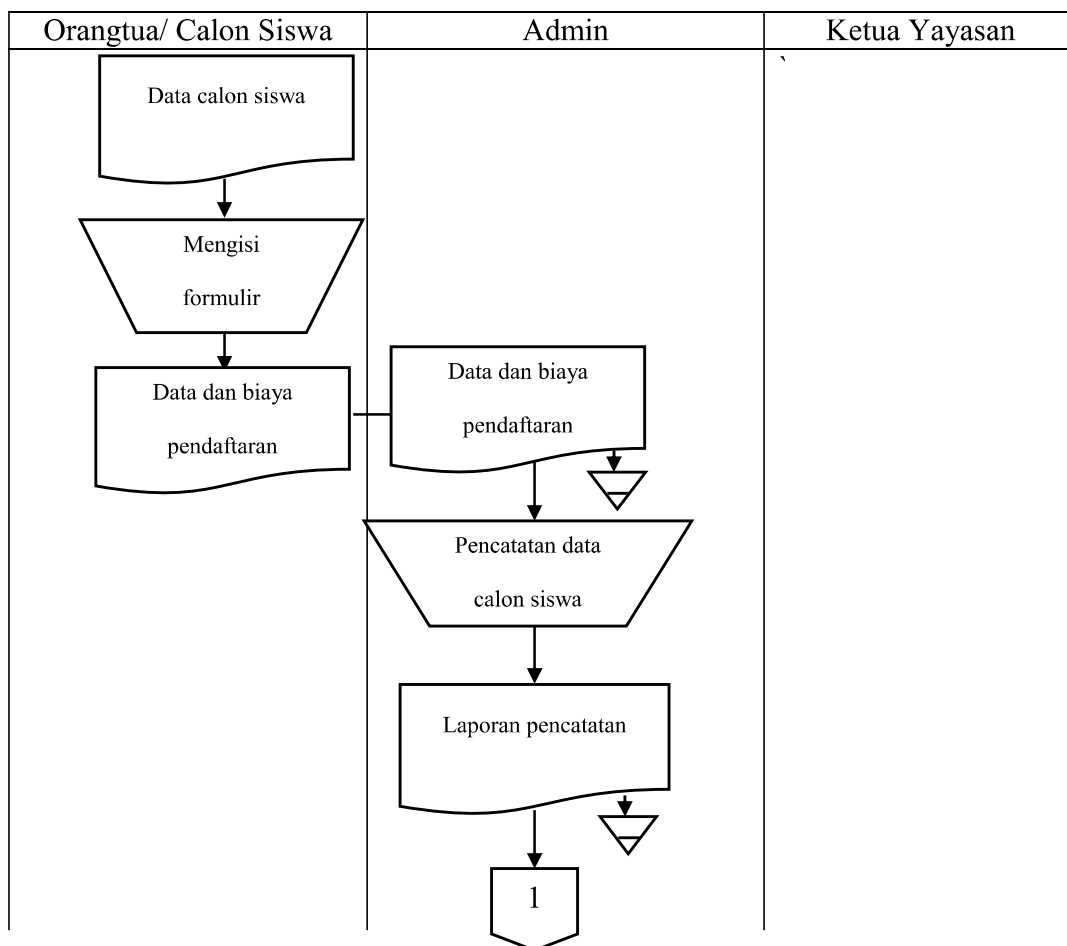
| Orangtua/ Calon Siswa | Admin | Ketua Yayasan |
|---|---|---|

`

Data calon siswa

Mengisi formulir

Data dan biaya pendaftaran

Data dan biaya pendaftaran

Pencatatan data calon siswa

Laporan pencatatan

1